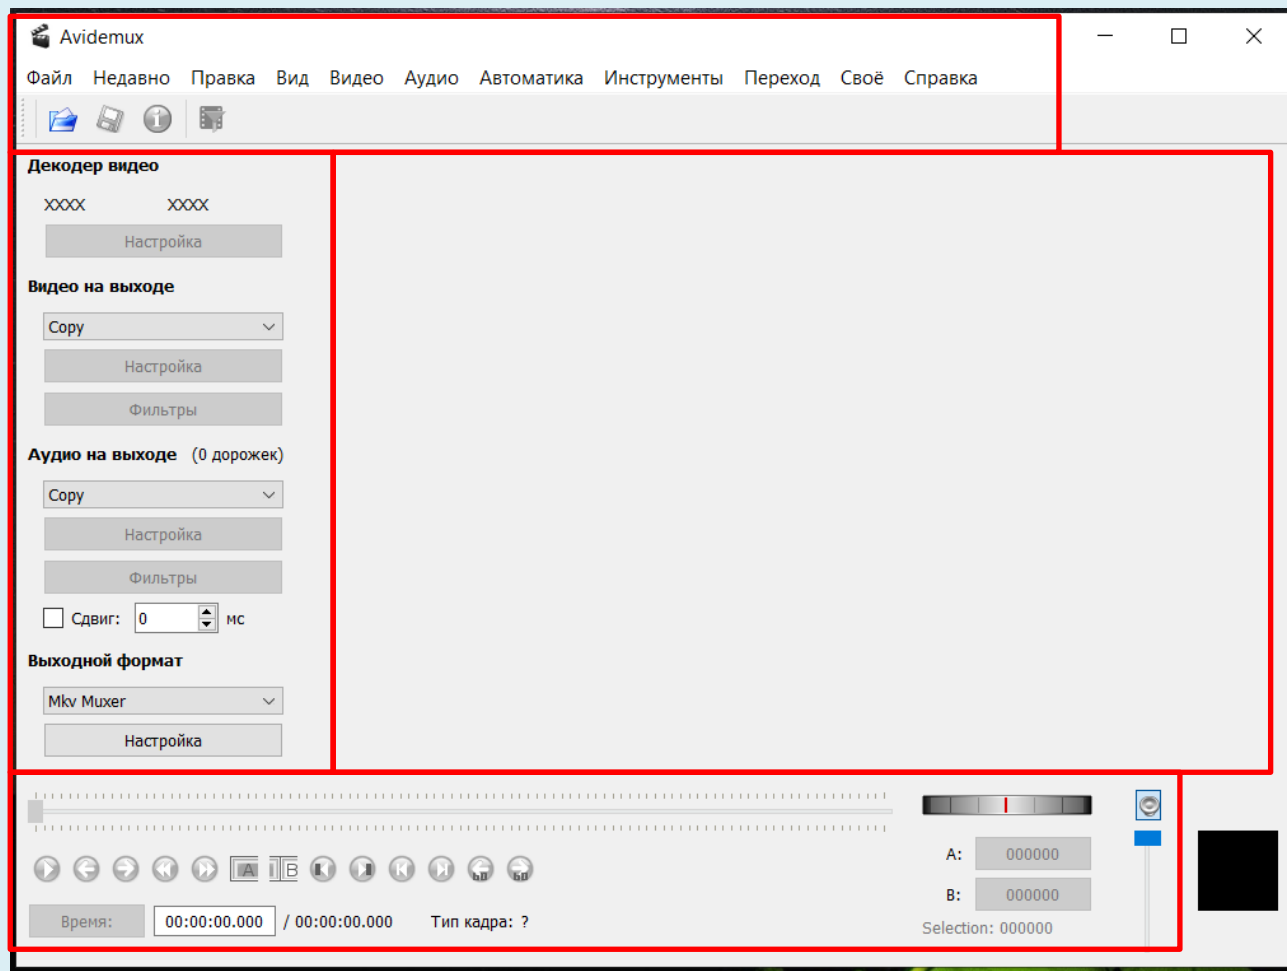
Avidemux

Файл Недавно Правка Вид Видео Аудио Автоматика Инструменты Переход Своё Справка

Декодер видео

XXXX XXXX

Настройка

Видео на выходе

Copy

Настройка

Фильтры

Аудио на выходе (0 дорожек)

Copy

Настройка

Фильтры

Сдвиг: 0 мс

Выходной формат

Mkv Muxer

Настройка

A B

A: 000000

B: 000000

Время: 00:00:00.000 / 00:00:00.000 Тип кадра: ?

Selection: 000000